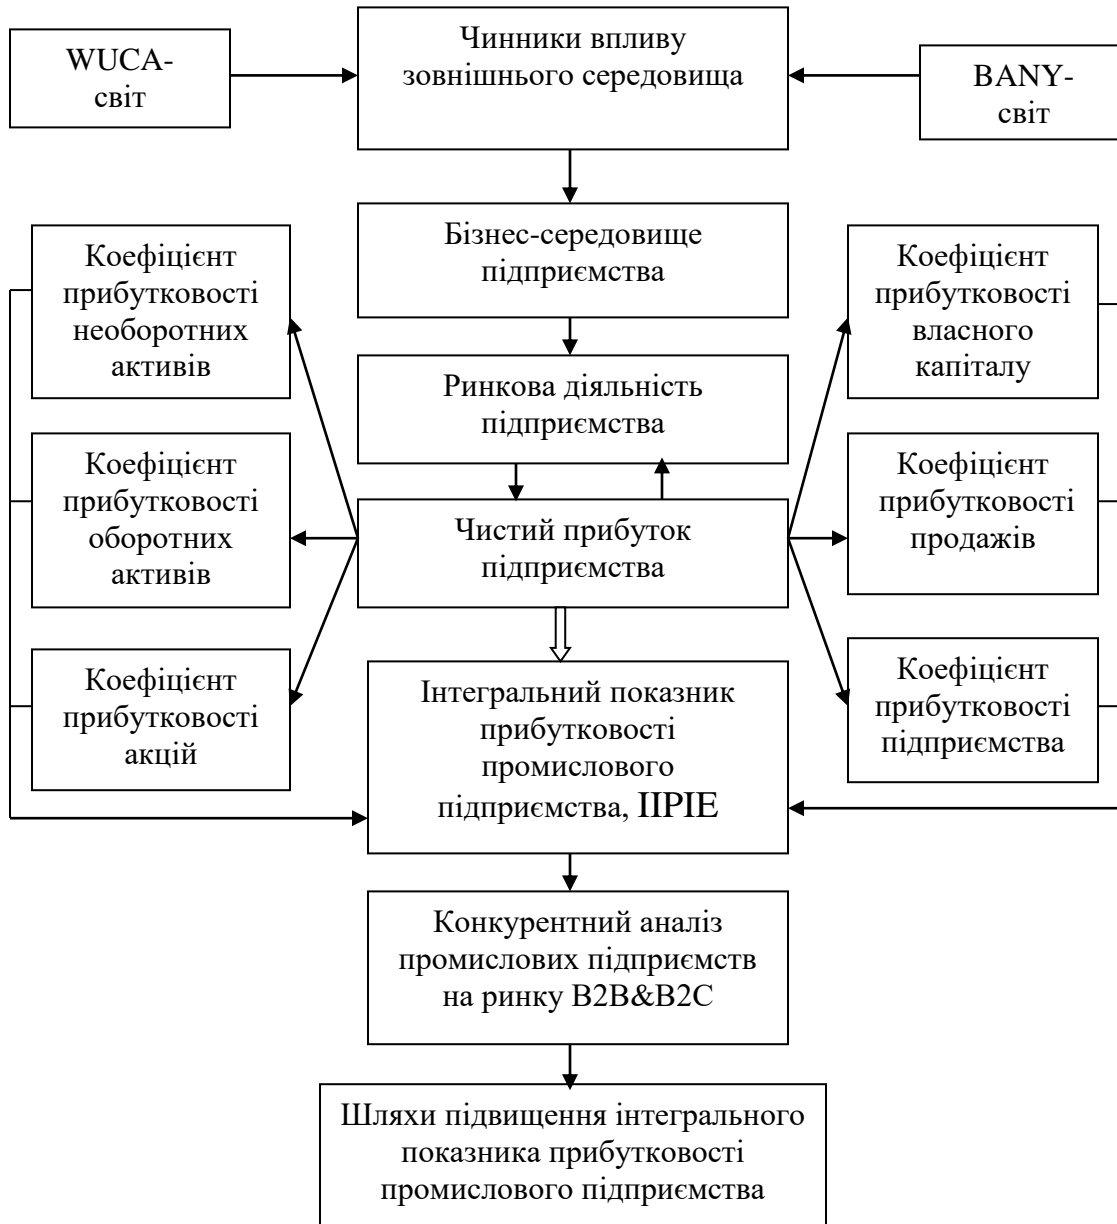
WUCA-світ

Чинники впливу зовнішнього середовища

BANY-світ

Бізнес-середовище підприємства

Коефіцієнт прибутковості необоротних активів

Коефіцієнт прибутковості власного капіталу

Ринкова діяльність підприємства

Коефіцієнт прибутковості оборотних активів

Чистий прибуток підприємства

Коефіцієнт прибутковості продажів

Коефіцієнт прибутковості акцій

Інтегральний показник прибутковості промислового підприємства, IIPIE

Коефіцієнт прибутковості підприємства

Конкурентний аналіз промислових підприємств на ринку B2B&B2C

Шляхи підвищення інтегрального показника прибутковості промислового підприємства